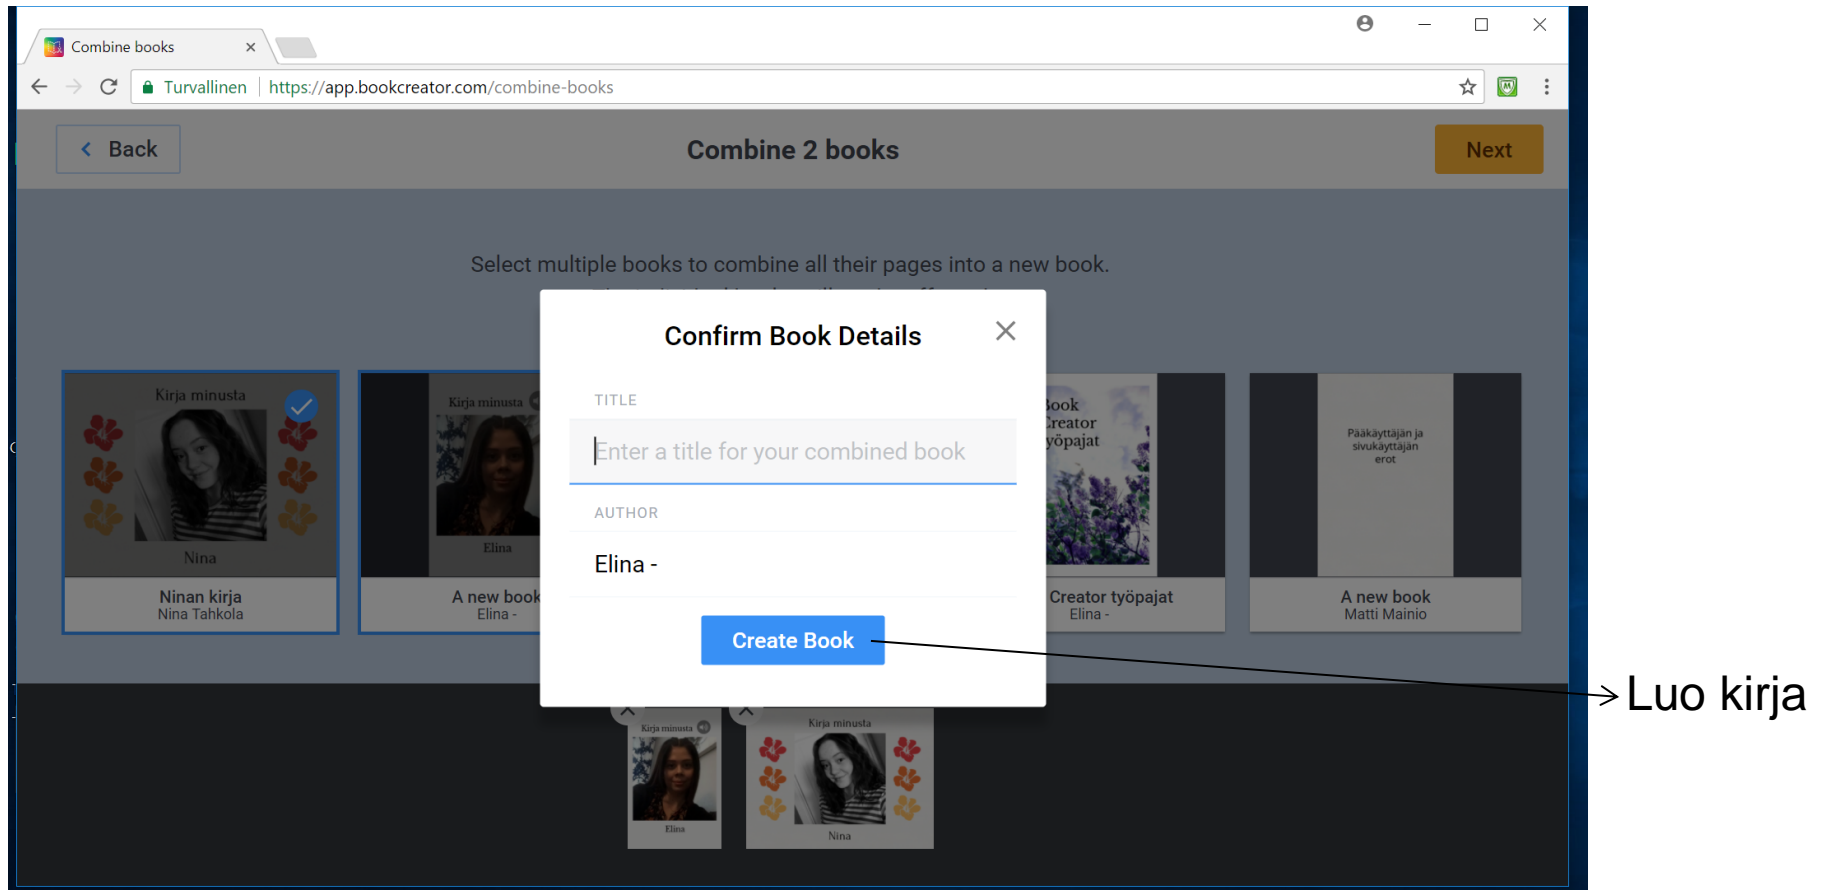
Combine books ×

Turvallinen https://app.bookcreator.com/combine-books

Back

Combine 2 books

Next

Select multiple books to combine all their pages into a new book.

Kirja minusta

Nina

Ninan kirja
Nina Tahkola

Kirja minusta

Elina

A new book
Elina -

Book Creator työpajat

Creator työpajat
Elina -

Pääkäyttäjän ja sivukäyttäjän erot

A new book
Matti Mainio

Confirm Book Details

TITLE

Enter a title for your combined book

AUTHOR

Elina -

Create Book

Luo kirja

Kirja minusta

Elina

Kirja minusta

Nina